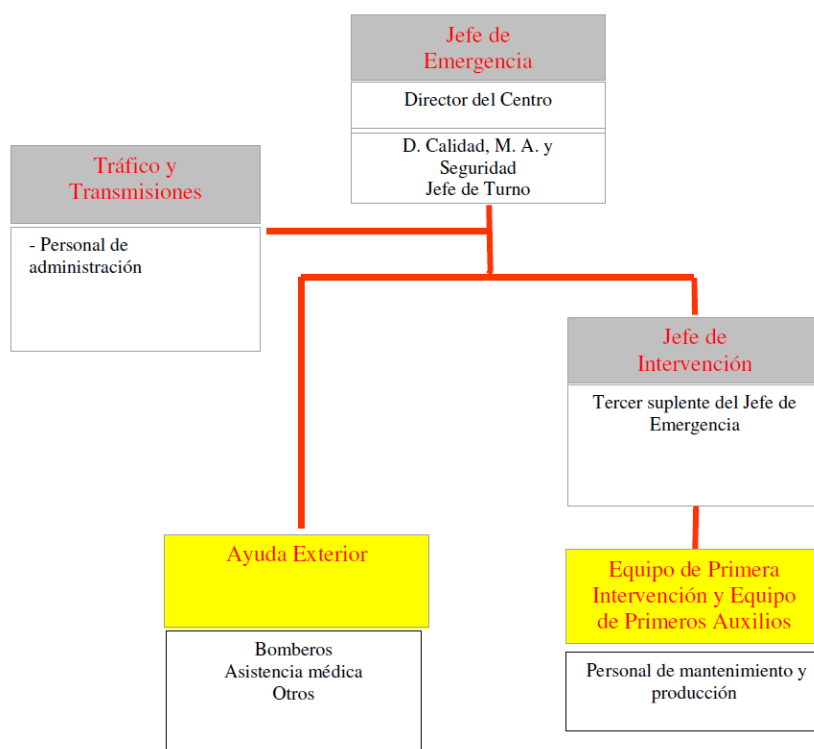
Jefe de Emergencia

Director del Centro

D. Calidad, M. A. y Seguridad
Jefe de Turno

Tráfico y Transmisiones

- Personal de administración

Jefe de Intervención

Tercer suplente del Jefe de Emergencia

Ayuda Exterior

Bomberos
Asistencia médica
Otros

Equipo de Primera Intervención y Equipo de Primeros Auxilios

Personal de mantenimiento y producción